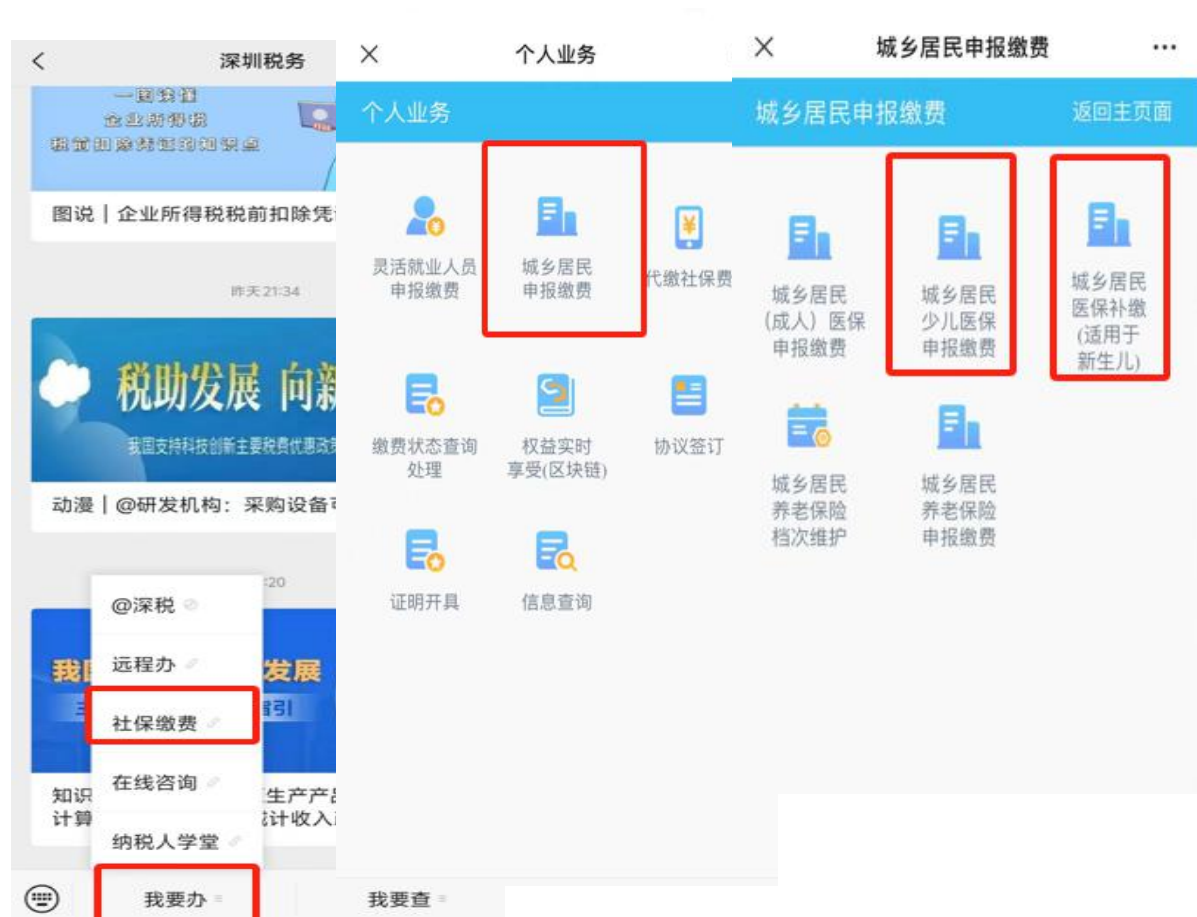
<

深圳税务

一图读懂
企业所得税
税前扣除凭证的知识点

图说｜企业所得税税前扣除凭

昨天 21:34

税助发展 向新

我国支持科技创新主要税费优惠政策

动漫｜@研发机构：采购设备

:20

@深税

远程办

社保缴费

在线咨询

纳税人学堂

我要办

知识
计算

发展

指引

生产产品
计收入

我要查

×

个人业务

个人业务

灵活就业人员申报缴费

城乡居民申报缴费

代缴社保费

缴费状态查询处理

权益实时享受(区块链)

协议签订

证明开具

信息查询

×

城乡居民申报缴费

···

城乡居民申报缴费

返回主页面

城乡居民（成人）医保申报缴费

城乡居民少儿医保申报缴费

城乡居民医保补缴(适用于新生儿)

城乡居民养老保险档次维护

城乡居民养老保险申报缴费